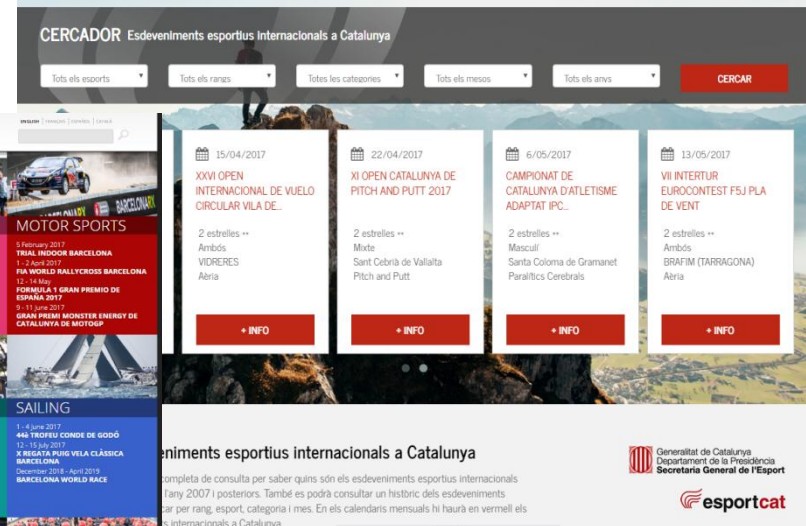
CERCADOR Esdeveniments esportius internacionals a Catalunya

Tots els esports
Tots els rangs
Totes les categories
Tots els mesos
Tots els anys
CERCAR

ENGLISH | FRANÇAIS | ESPAÑOL | CATALÀ

MOTOR SPORTS
5 February 2017
TRIAL INDOOR BARCELONA
1 - 2 April 2017
FIA WORLD RALLYCROSS BARCELONA
12 - 14 May
FORMULA 1 GRAN PREMIO DE ESPAÑA 2017
9 - 11 June 2017
GRAN PREMI MONSTER ENERGY DE CATALUNYA DE MOTOGP

SAILING
1 - 4 June 2017
44è TROFEU CONDE DE GODÓ
12 - 15 July 2017
X REGATA PUIG VELA CLÀSSICA BARCELONA
December 2018 - April 2019
BARCELONA WORLD RACE

15/04/2017
XXVI OPEN INTERNACIONAL DE VUELO CIRCULAR VILA DE...
2 estrelles
Ambós
VIDRERES
Aèria
+ INFO

22/04/2017
XI OPEN CATALUNYA DE PITCH AND PUTT 2017
2 estrelles
Mixte
Sant Cebrià de Vallalta
Pitch and Putt
+ INFO

6/05/2017
CAMPIONAT DE CATALUNYA D'ATLETISME ADAPTAT IPC...
2 estrelles
Masculí
Santa Coloma de Gramanet
Paralítics Cerebrals
+ INFO

13/05/2017
VII INTERTUR EUROCONTEST F5J PLA DE VENT
2 estrelles
Ambós
BRAFIM (TARRAGONA)
Aèria
+ INFO

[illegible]eveniments esportius internacionals a Catalunya

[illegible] completa de consulta per saber quins són els esdeveniments esportius internacionals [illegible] l'any 2007 i posteriors. També es podrà consultar un històric dels esdeveniments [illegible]car per rang, esport, categoria i mes. En els calendaris mensuals hi haurà en vermell els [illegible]s internacionals a Catalunya

Generalitat de Catalunya
Departament de la Presidència
Secretaria General de l'Esport

esportcat